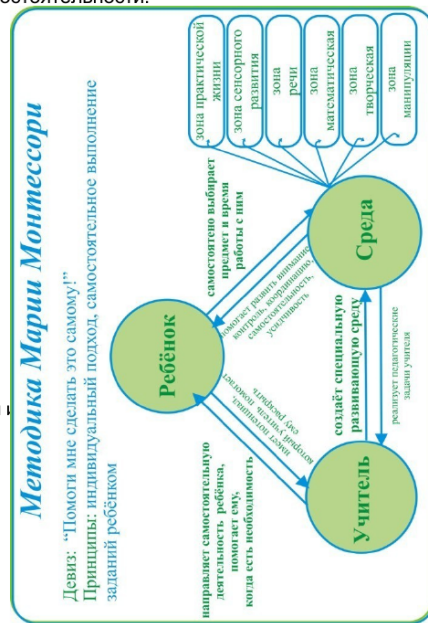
остоятельности.

Методика Марии Монтессори

Девиз: "Помоги мне сделать это самому!"
Принципы: индивидуальный подход, самостоятельное выполнение заданий ребёнком

Ребёнок

Среда

Учитель

самостоятельно выбирает предмет и время работы с ним

помогает развить внимание, контроль, координацию, самостоятельность, усидчивость

имеет потенциал, который учитель помогает ему раскрыть

направляет самостоятельную деятельность ребёнка, помогает ему, когда есть необходимость

создаёт специальную развивающую среду

реализует педагогические задачи учителя

зона практической жизни

зона сенсорного развития

зона речи

зона математическая

зона творческая

зона манипуляции